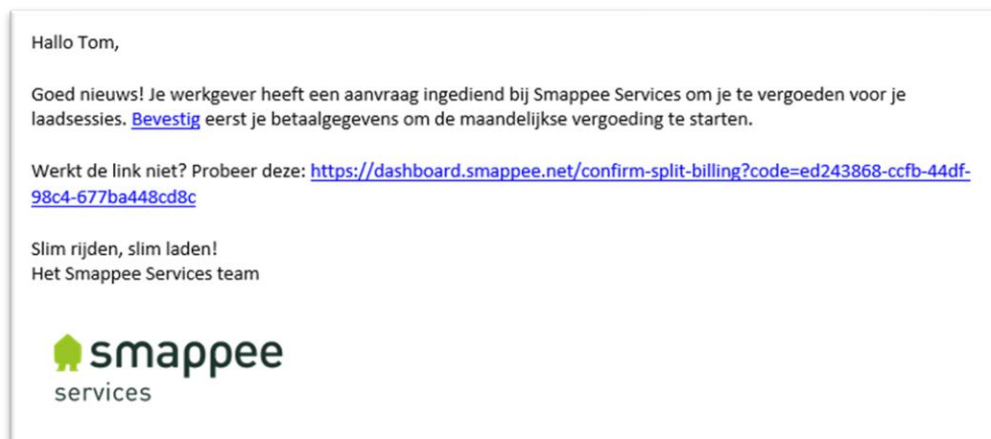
Hallo Tom,

Goed nieuws! Je werkgever heeft een aanvraag ingediend bij Smappee Services om je te vergoeden voor je laadsessies. Bevestig eerst je betaalgegevens om de maandelijkse vergoeding te starten.

Werkt de link niet? Probeer deze: https://dashboard.smappee.net/confirm-split-billing?code=ed243868-ccfb-44df-98c4-677ba448cd8c

Slim rijden, slim laden!
Het Smappee Services team

smappee
services